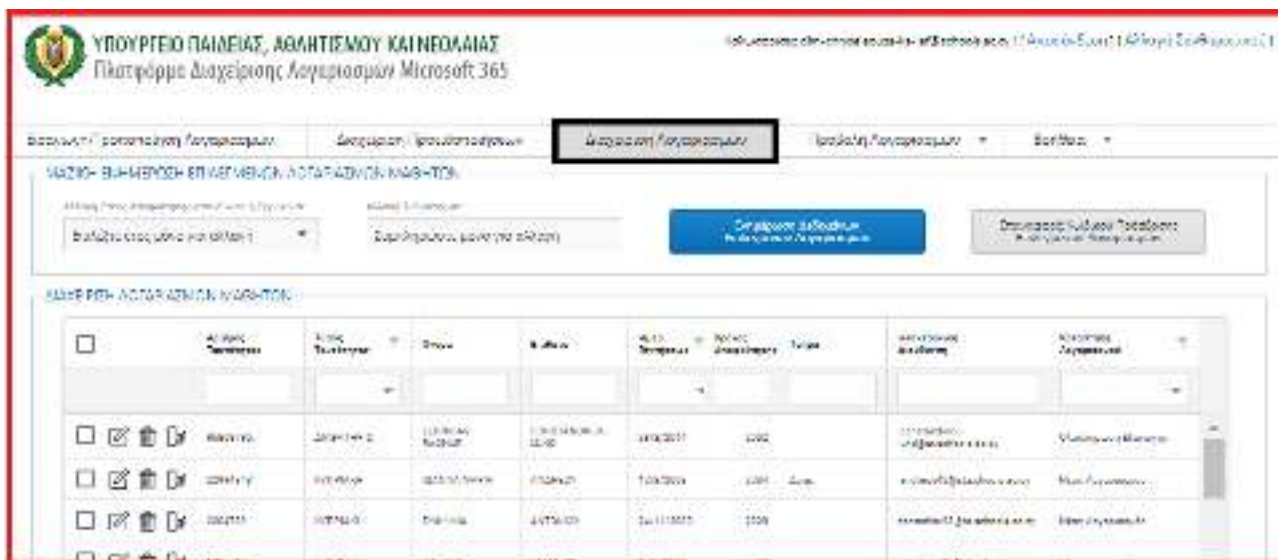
ΥΠΟΥΡΓΕΙΟ ΠΑΙΔΕΙΑΣ, ΑΘΛΗΤΙΣΜΟΥ ΚΑΙ ΝΕΟΛΑΙΑΣ
Πλατφόρμα Διαχείρισης Λογαριασμών Microsoft 365

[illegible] | Αλλαγή Ρόλου | Αποσύνδεση

Εισαγωγή / Δημιουργία Λογαριασμών | Διαχείριση Προσωπικού | Διαχείριση Λογαριασμών | Προβολή Λογαριασμών | Βοήθεια

ΜΑΖΙΚΗ ΕΝΗΜΕΡΩΣΗ ΕΠΙΛΕΓΜΕΝΩΝ ΛΟΓΑΡΙΑΣΜΩΝ ΜΑΘΗΤΩΝ

Επιλέξτε έτος μόνο για αλλαγή | Συμπληρώστε μόνο για αλλαγή

Ενημέρωση Δεδομένων Επιλεγμένων Λογαριασμών

Επαναφορά Κωδικού Πρόσβασης Επιλεγμένων Λογαριασμών

ΔΙΑΧΕΙΡΙΣΗ ΛΟΓΑΡΙΑΣΜΩΝ ΜΑΘΗΤΩΝ

| | Αριθμός Ταυτότητας | Τύπος Ταυτότητας | Όνομα | Επίθετο | Ημ/νία Γέννησης | Χρόνος Αποφοίτησης | Τμήμα | Ηλεκτρονική Διεύθυνση | Κατάσταση Λογαριασμού |
|---|---|---|---|---|---|---|---|---|---|
| | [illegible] | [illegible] | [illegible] | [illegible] | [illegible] | 2022 | | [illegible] | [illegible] |
| | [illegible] | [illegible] | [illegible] | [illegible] | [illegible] | 2031 | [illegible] | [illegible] | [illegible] |
| | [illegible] | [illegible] | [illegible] | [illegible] | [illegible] | 2026 | | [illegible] | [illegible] |